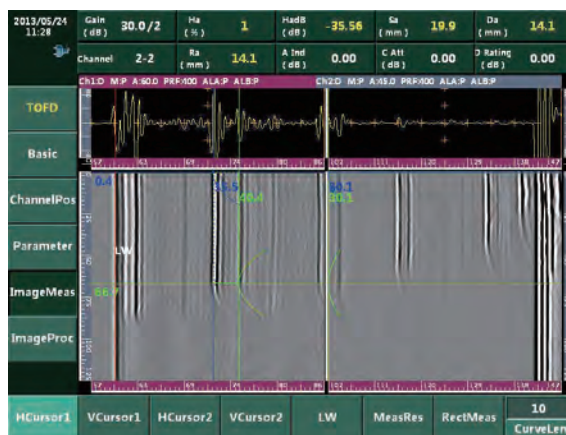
2013/05/24 11:28

Gain (dB) 30.0/2
Ha (%) 1
HadB (dB) -35.56
Sa (mm) 19.9
Da (mm) 14.1

Channel 2-2
Ra (mm) 14.1
A Ind (dB) 0.00
C Att (dB) 0.00
D Rating (dB) 0.00

Ch1:D M:P A:60.0 PRF:100 ALA:P ALB:P
Ch2:D M:P A:45.0 PRF:100 ALA:P ALB:P

TOFD
Basic
ChannelPos
Parameter
ImageMeas
ImageProc

0.4
55.5
60.4
80.1
80.1
LW
66.7

HCursor1
VCursor1
HCursor2
VCursor2
LW
MeasRes
RectMeas
10
CurveLen